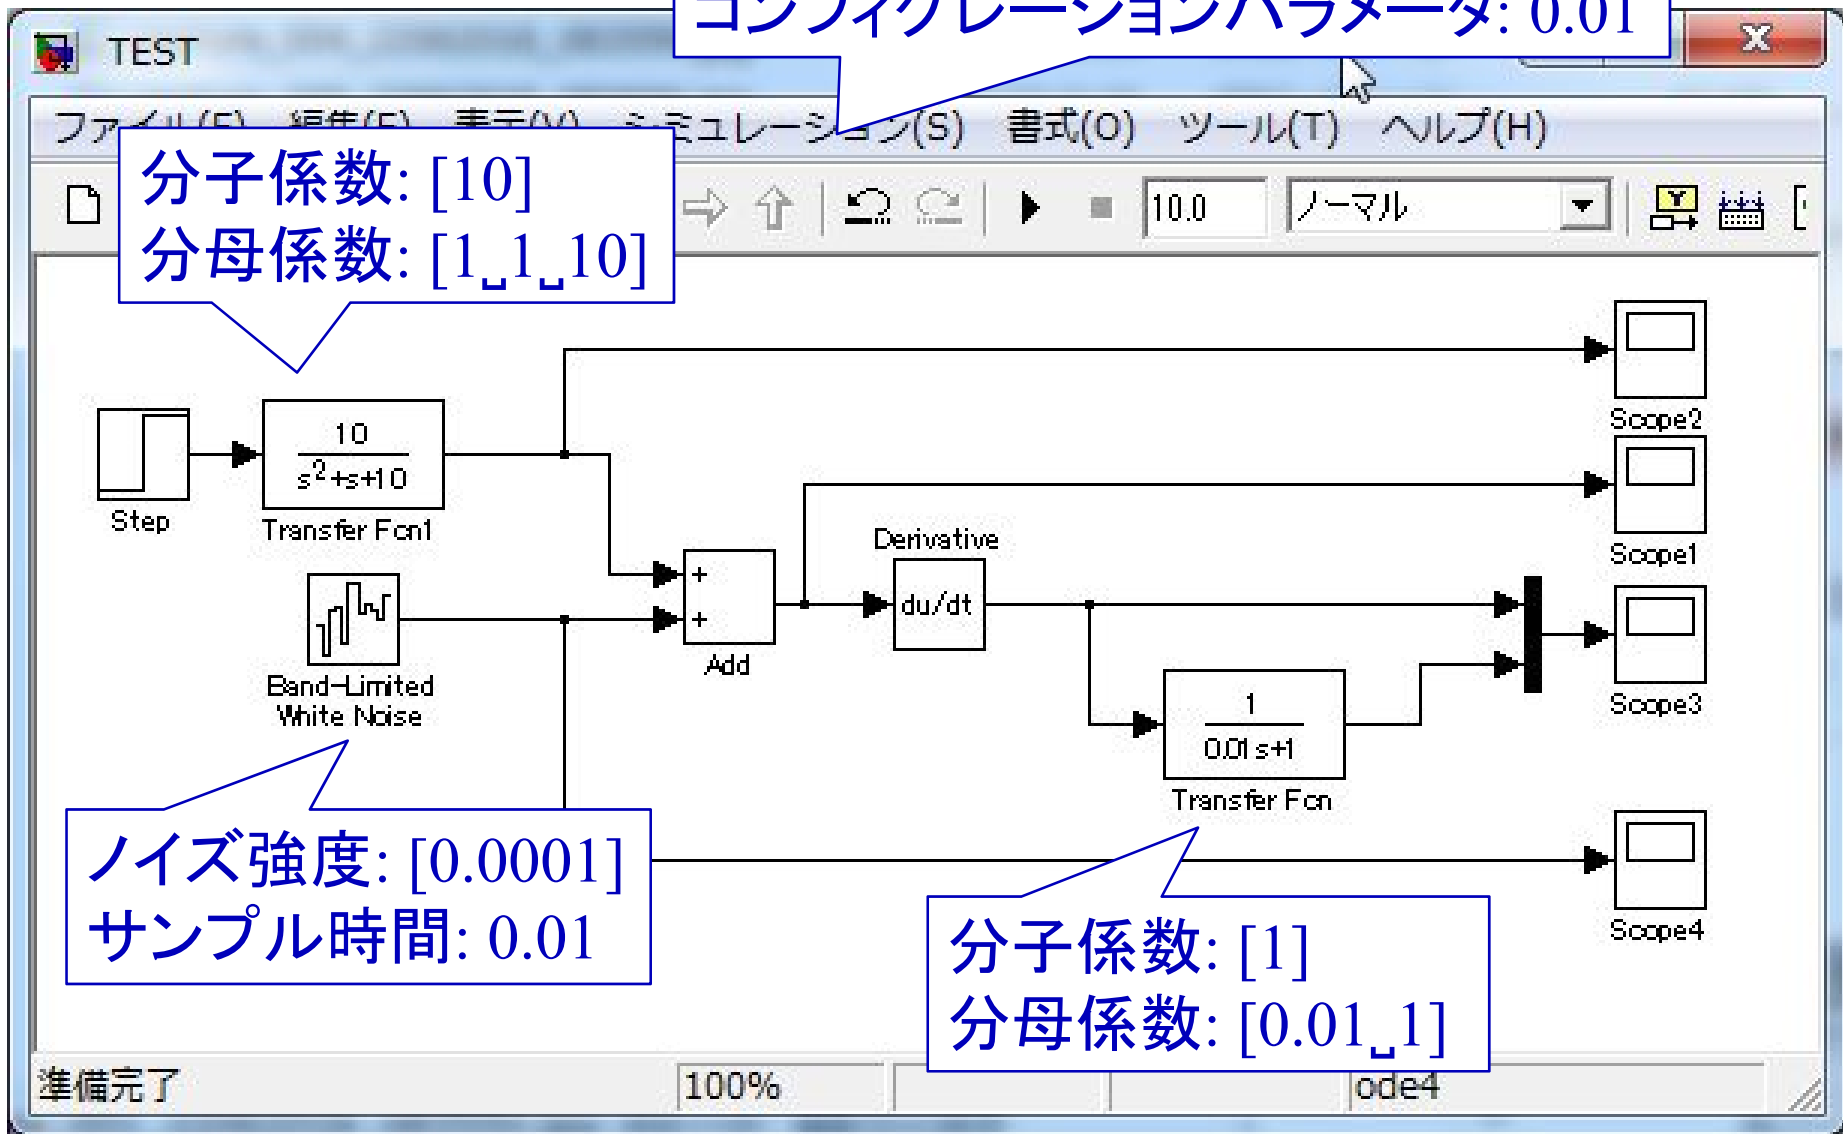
TEST

コンフィグレーションパラメータ: 0.01

ファイル(F) 編集(E) 表示(V) シミュレーション(S) 書式(O) ツール(T) ヘルプ(H)

分子係数: [10]
分母係数: [1␣1␣10]

10.0 ノーマル

Step

$\frac{10}{s^2+s+10}$

Transfer Fcn1

Band-Limited White Noise

+
+

Add

Derivative

du/dt

$\frac{1}{0.01s+1}$

Transfer Fcn

Scope2

Scope1

Scope3

Scope4

ノイズ強度: [0.0001]
サンプル時間: 0.01

分子係数: [1]
分母係数: [0.01␣1]

準備完了 100% ode4